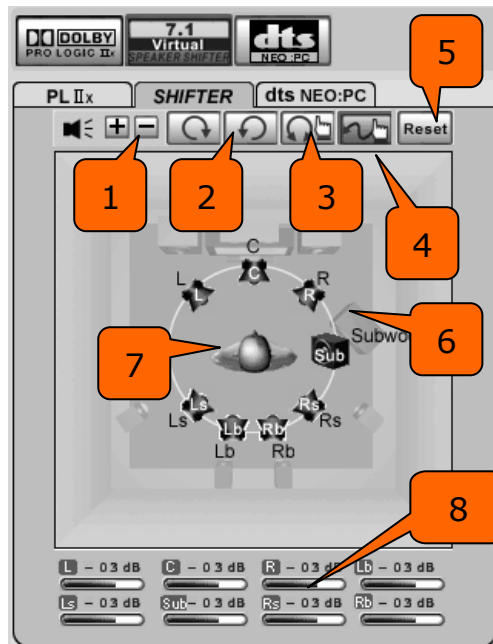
DOLBY PRO LOGIC IIx

7.1 Virtual SPEAKER SHIFTER

dts NEO:PC

PL IIx

SHIFTER

dts NEO:PC

Reset

5

1

2

3

4

C

C

L

L

R

R

Subwo

6

7

Sub

Ls

Ls

Rs

Rs

Lb

Lb

Rb

Rb

8

L – 03 dB

C – 03 dB

R – 03 dB

Lb – 03 dB

Ls – 03 dB

Sub – 03 dB

Rs – 03 dB

Rb – 03 dB